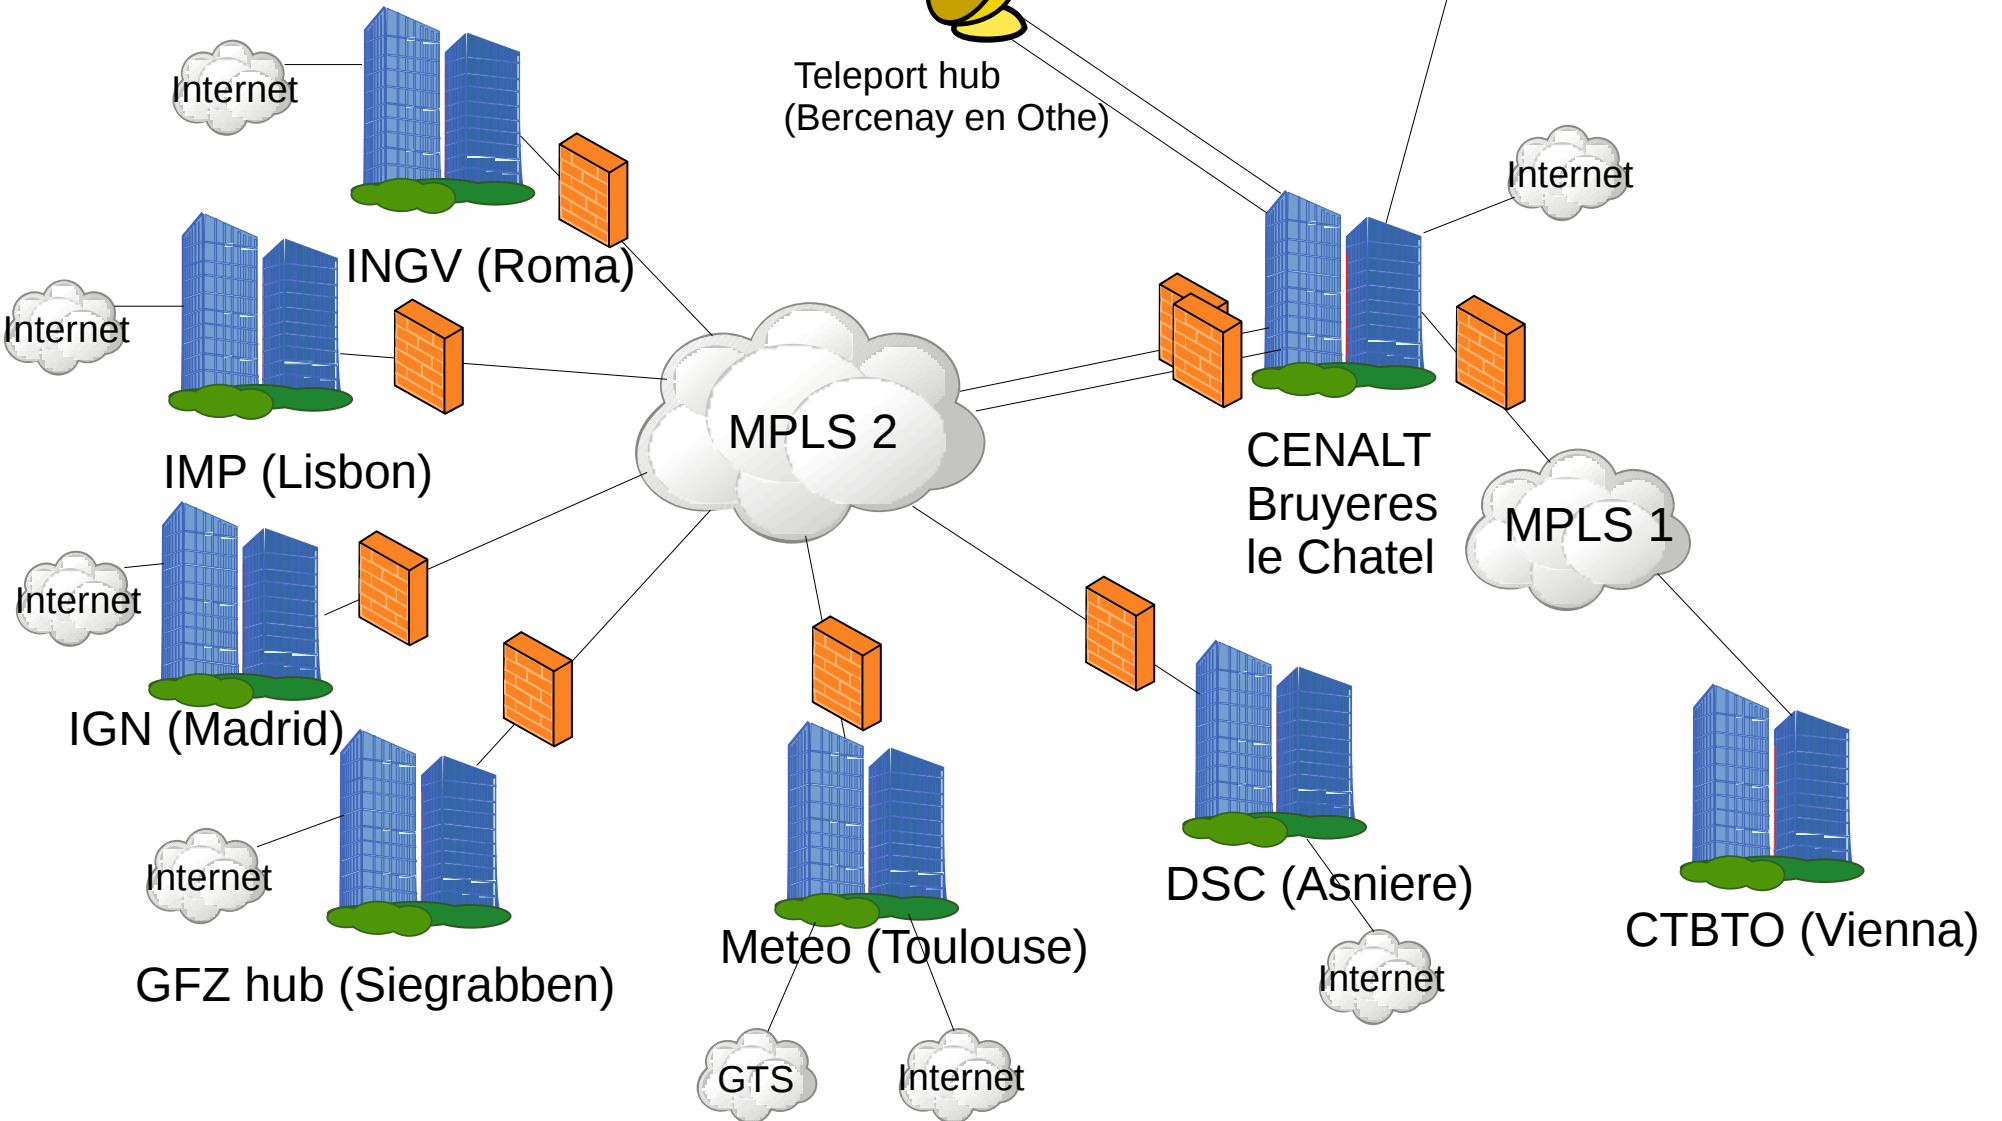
Internet

Teleport hub
(Bercenay en Othe)

Internet

INGV (Roma)

Internet

MPLS 2

IMP (Lisbon)

CENALT
Bruyeres
le Chatel

MPLS 1

Internet

IGN (Madrid)

Internet

DSC (Asniere)

CTBTO (Vienna)

Meteo (Toulouse)

GFZ hub (Siegrabben)

Internet

GTS

Internet